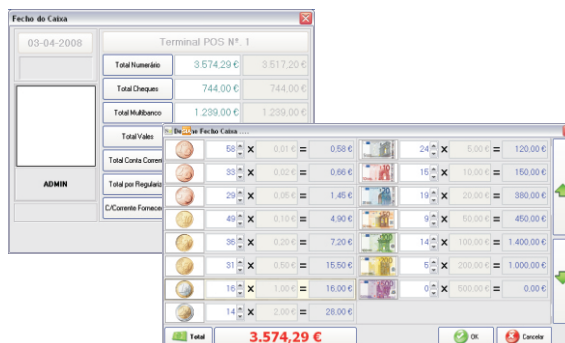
Fecho do Caixa

03-04-2008

Terminal POS Nº. 1

ADMIN

Total Numerário 3.574,29 € 3.517,20 €
Total Cheques 744,00 €
Total Multibanco 1.239,00 € 1.239,00 €
Total Vales
Total Conta Corrent
Total por Regulariz
C/Corrente Fornece

De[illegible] Fecho Caixa ....

| | | | | | | | | |
|---|---|---|---|---|---|---|---|---|
| 58 | X | 0,01 € | = | 0,58 € | 24 | X | 5,00 € | = 120,00 € |
| 33 | X | 0,02 € | = | 0,66 € | 15 | X | 10,00 € | = 150,00 € |
| 29 | X | 0,05 € | = | 1,45 € | 19 | X | 20,00 € | = 380,00 € |
| 49 | X | 0,10 € | = | 4,90 € | 9 | X | 50,00 € | = 450,00 € |
| 36 | X | 0,20 € | = | 7,20 € | 14 | X | 100,00 € | = 1.400,00 € |
| 31 | X | 0,50 € | = | 15,50 € | 5 | X | 200,00 € | = 1.000,00 € |
| 16 | X | 1,00 € | = | 16,00 € | 0 | X | 500,00 € | = 0,00 € |
| 14 | X | 2,00 € | = | 28,00 € | | | | |

Total 3.574,29 €

OK Cancelar